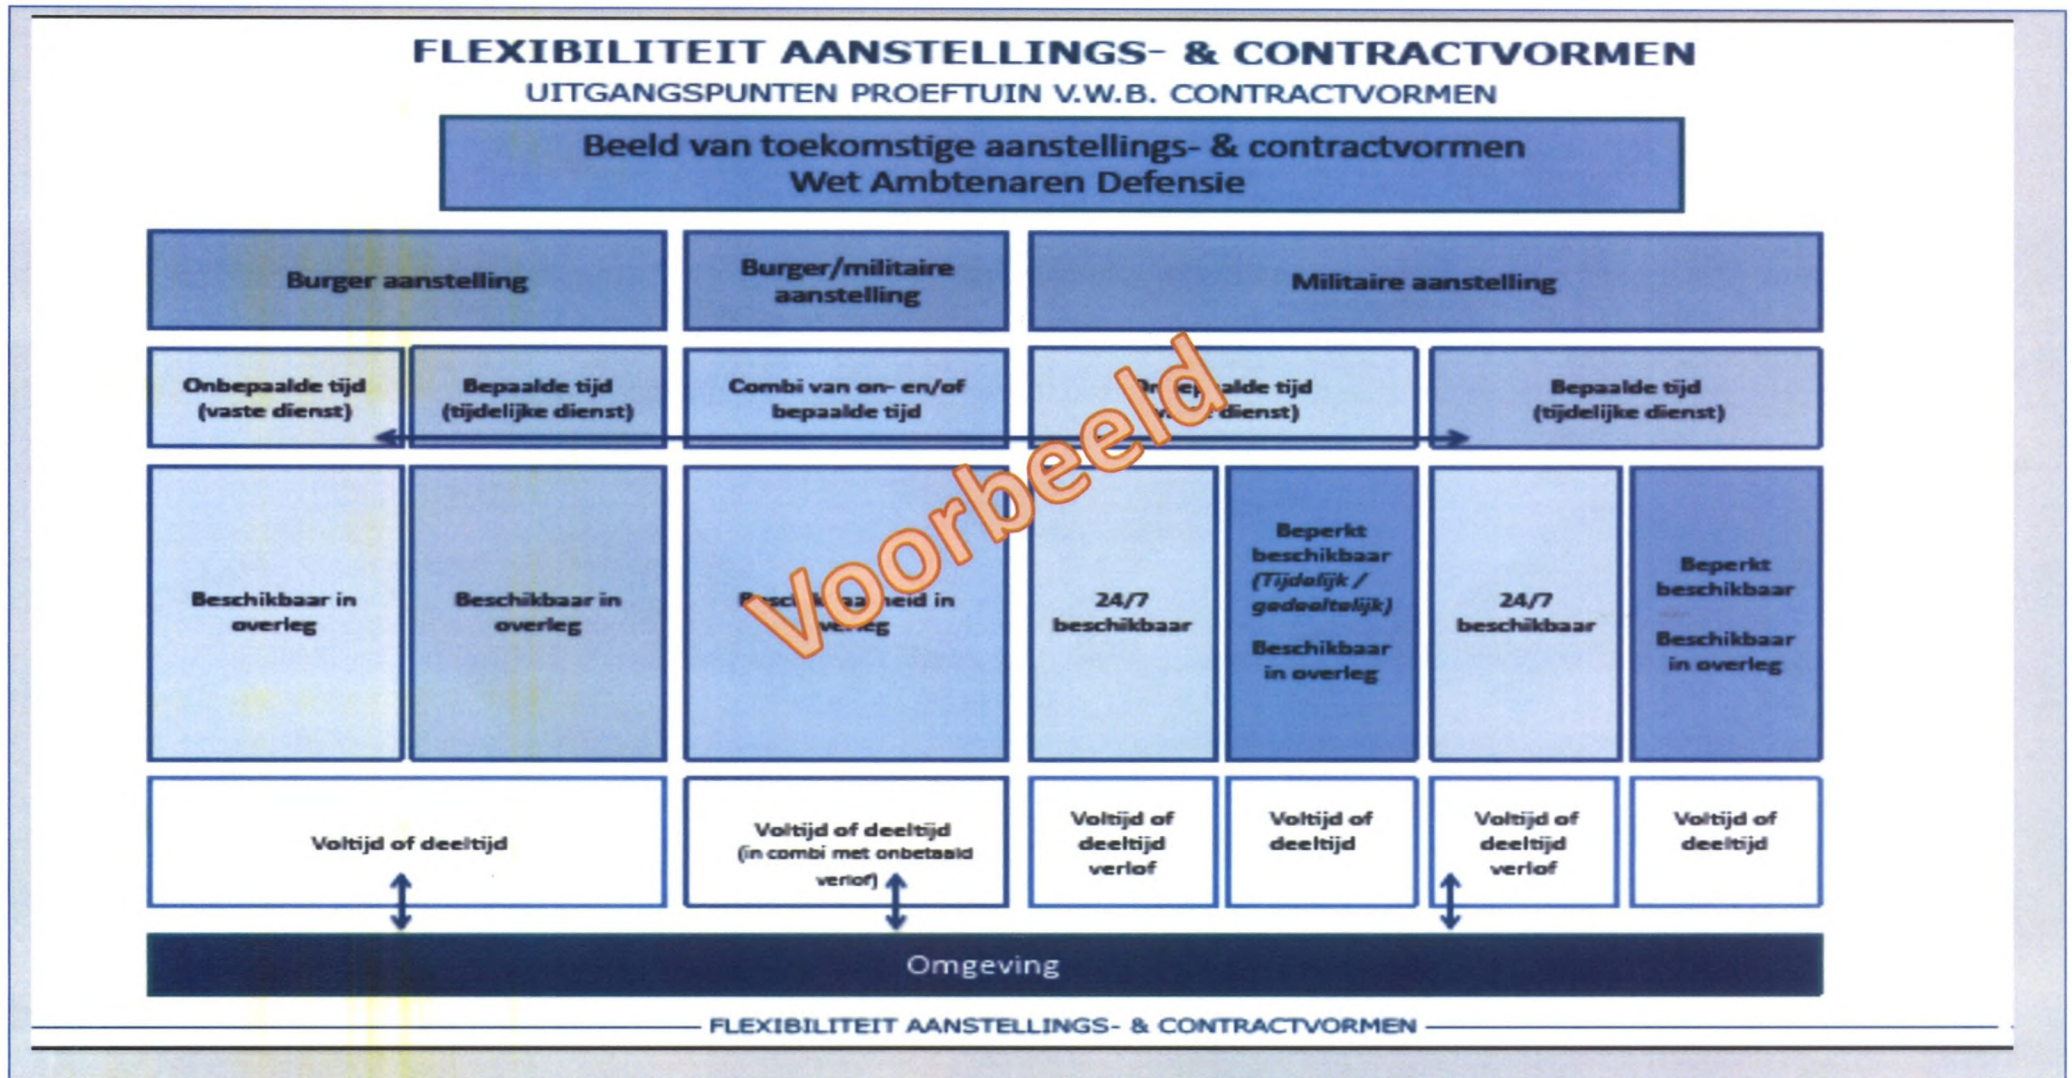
FLEXIBILITEIT AANSTELLINGS- & CONTRACTVORMEN
UITGANGSPUNTEN PROEFTUIN V.W.B. CONTRACTVORMEN

Beeld van toekomstige aanstellings- & contractvormen
Wet Ambtenaren Defensie

| Burger aanstelling | | Burger/militaire aanstelling | Militaire aanstelling | | | |
|---|---|---|---|---|---|---|
| Onbepaalde tijd (vaste dienst) | Bepaalde tijd (tijdelijke dienst) | Combi van on- en/of bepaalde tijd | On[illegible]alde tijd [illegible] dienst) | | Bepaalde tijd (tijdelijke dienst) | |
| Beschikbaar in overleg | Beschikbaar in overleg | Besc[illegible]aa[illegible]eid in overleg | 24/7 beschikbaar | Beperkt beschikbaar (Tijdelijk / gedeeltelijk) Beschikbaar in overleg | 24/7 beschikbaar | Beperkt beschikbaar Beschikbaar in overleg |
| Voltijd of deeltijd | | Voltijd of deeltijd (in combi met onbetaald verlof) | Voltijd of deeltijd verlof | Voltijd of deeltijd | Voltijd of deeltijd verlof | Voltijd of deeltijd |

Voorbeeld

Omgeving

FLEXIBILITEIT AANSTELLINGS- & CONTRACTVORMEN